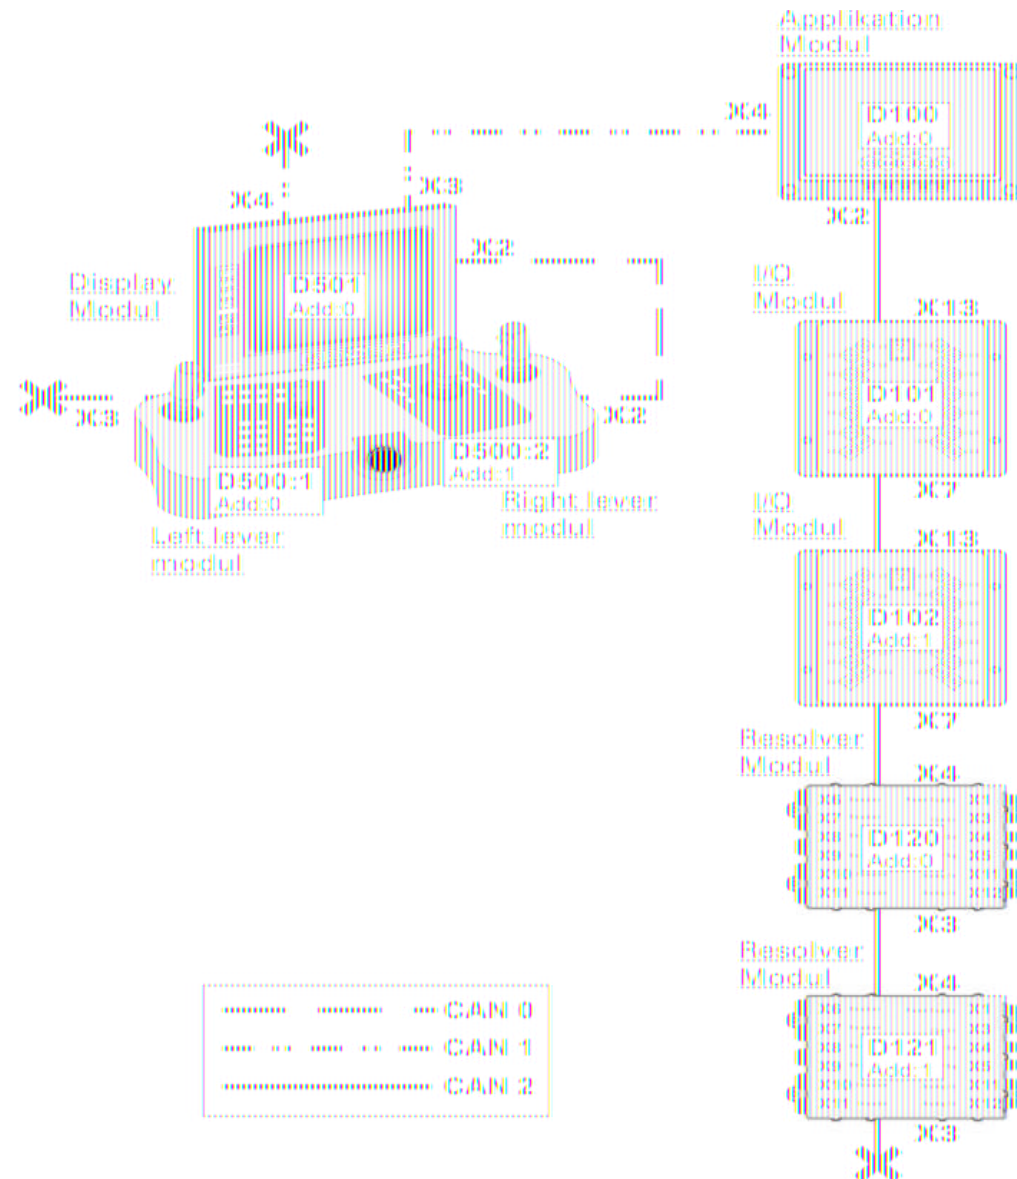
Application Modul

X4

D100
Add:0

X2

X4

X3

X2

Display Modul

D501
Add:0

X3

X2

D500:2
Add:1

D500:1
Add:0

Right lever modul

Left lever modul

I/O Modul

X13

D101
Add:0

X7

I/O Modul

X13

D102
Add:1

X7

Resolver Modul

X4

D120
Add:0

X3

Resolver Modul

X4

D121
Add:1

X3

CAN 0
CAN 1
CAN 2